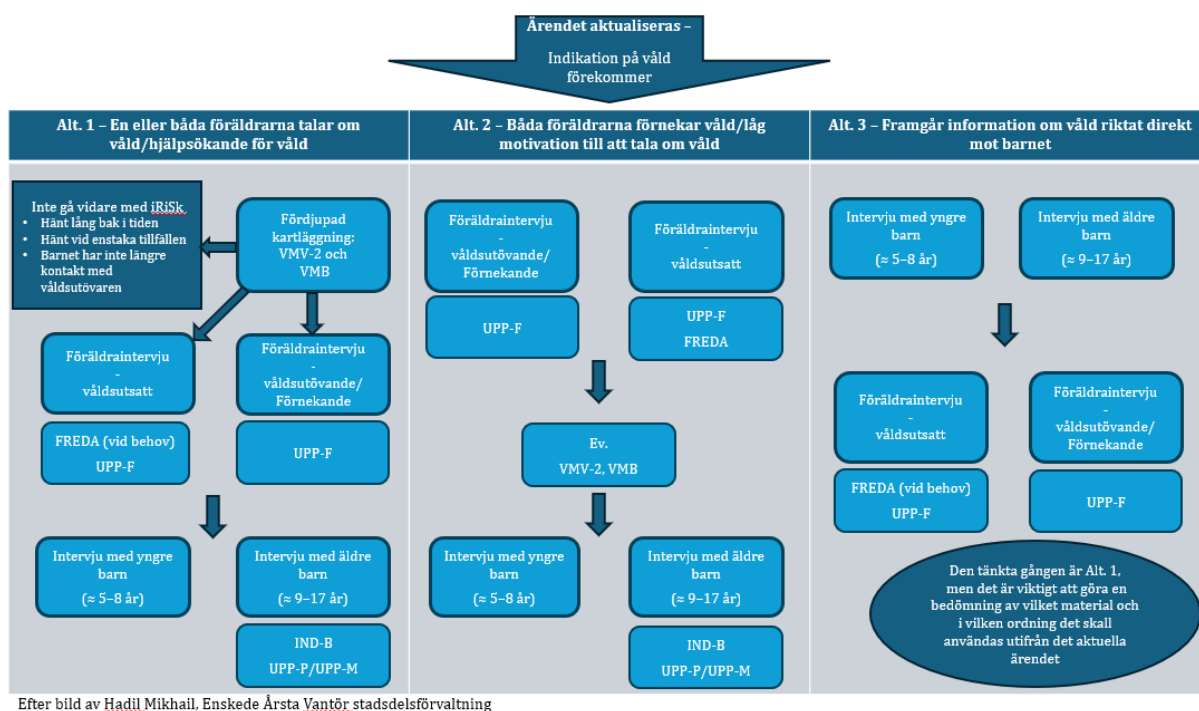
Ärendet aktualiseras –

Indikation på våld förekommer

Alt. 1 – En eller båda föräldrarna talar om våld/hjälpsökande för våld

Inte gå vidare med iRiSk
- Hänt lång bak i tiden
- Hänt vid enstaka tillfällen
- Barnet har inte längre kontakt med våldsutövaren

Fördjupad kartläggning: VMV-2 och VMB

Föräldraintervju - våldsutsatt

FREDA (vid behov)
UPP-F

Föräldraintervju - våldsutövande/ Förnekande

UPP-F

Intervju med yngre barn
(≈ 5–8 år)

Intervju med äldre barn
(≈ 9–17 år)

IND-B
UPP-P/UPP-M

Alt. 2 – Båda föräldrarna förnekar våld/låg motivation till att tala om våld

Föräldraintervju - våldsutövande/ Förnekande

UPP-F

Föräldraintervju - våldsutsatt

UPP-F
FREDA

Ev.
VMV-2, VMB

Intervju med yngre barn
(≈ 5–8 år)

Intervju med äldre barn
(≈ 9–17 år)

IND-B
UPP-P/UPP-M

Alt. 3 – Framgår information om våld riktat direkt mot barnet

Intervju med yngre barn
(≈ 5–8 år)

Intervju med äldre barn
(≈ 9–17 år)

Föräldraintervju - våldsutsatt

FREDA (vid behov)
UPP-F

Föräldraintervju - våldsutövande/ Förnekande

UPP-F

Den tänkta gången är Alt. 1, men det är viktigt att göra en bedömning av vilket material och i vilken ordning det skall användas utifrån det aktuella ärendet

Efter bild av Hadil Mikhail, Enskede Årsta Vantör stadsdelsförvaltning